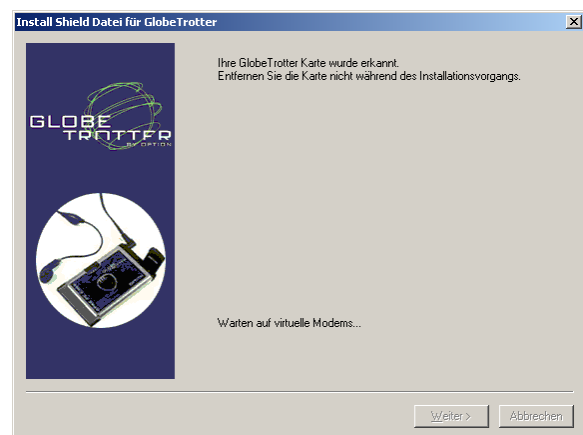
Install Shield Datei für GlobeTrotter

GLOBE TROTTER BY OPTION

Ihre GlobeTrotter Karte wurde erkannt.
Entfernen Sie die Karte nicht während des Installationsvorgangs.

Warten auf virtuelle Modems...

Weiter >
Abbrechen